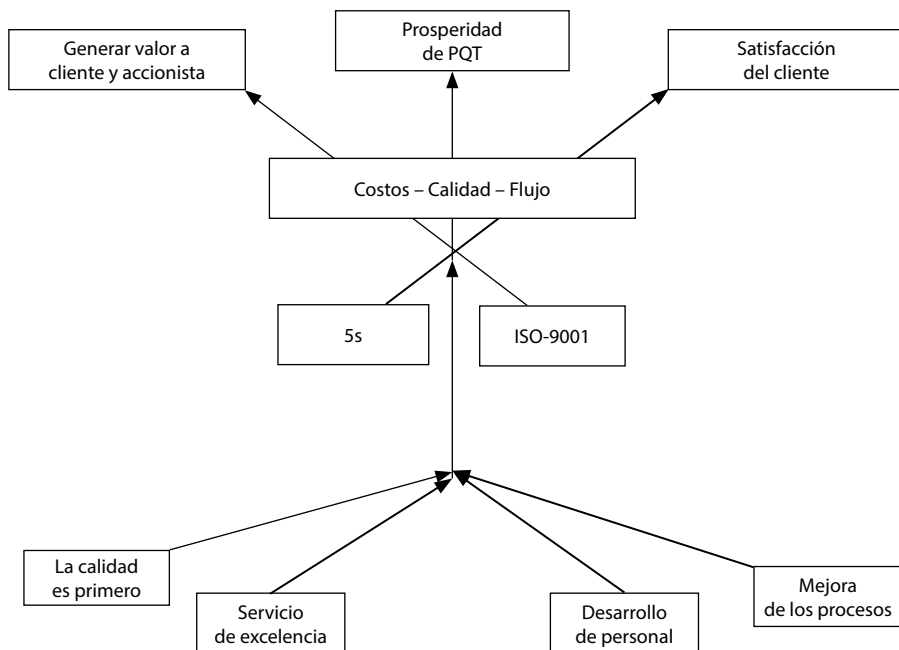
Generar valor a cliente y accionista

Prosperidad de PQT

Satisfacción del cliente

Costos – Calidad – Flujo

5s

ISO-9001

La calidad es primero

Servicio de excelencia

Desarrollo de personal

Mejora de los procesos